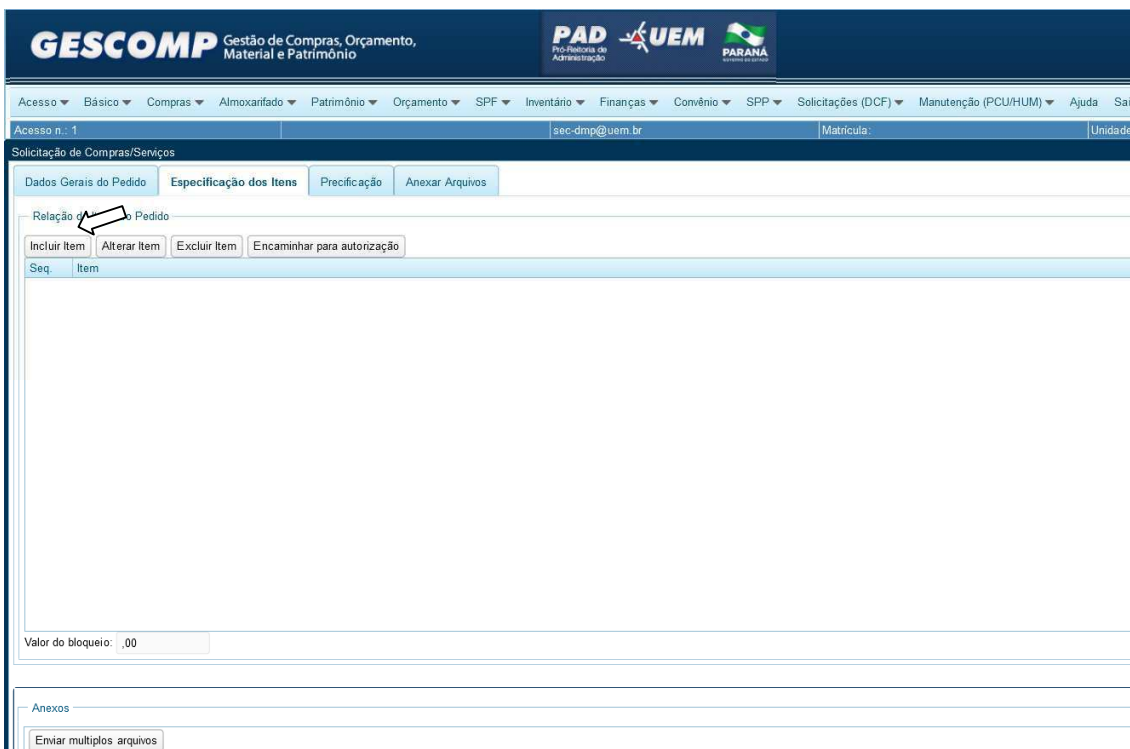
GESCOMP Gestão de Compras, Orçamento, Material e Patrimônio

PAD Pró-Reitoria de Administração UEM PARANÁ

Acesso ▾ Básico ▾ Compras ▾ Almoxarifado ▾ Patrimônio ▾ Orçamento ▾ SPF ▾ Inventário ▾ Finanças ▾ Convênio ▾ SPP ▾ Solicitações (DCF) ▾ Manutenção (PCU/HUM) ▾ Ajuda Sa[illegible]

Acesso n.: 1 sec-dmp@uem.br Matrícula: Unidade

Solicitação de Compras/Serviços

Dados Gerais do Pedido | Especificação dos Itens | Precificação | Anexar Arquivos

Relação d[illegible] o Pedido

Incluir Item | Alterar Item | Excluir Item | Encaminhar para autorização

| Seq. | Item |
|---|---|

Valor do bloqueio: ,00

Anexos

Enviar multiplos arquivos